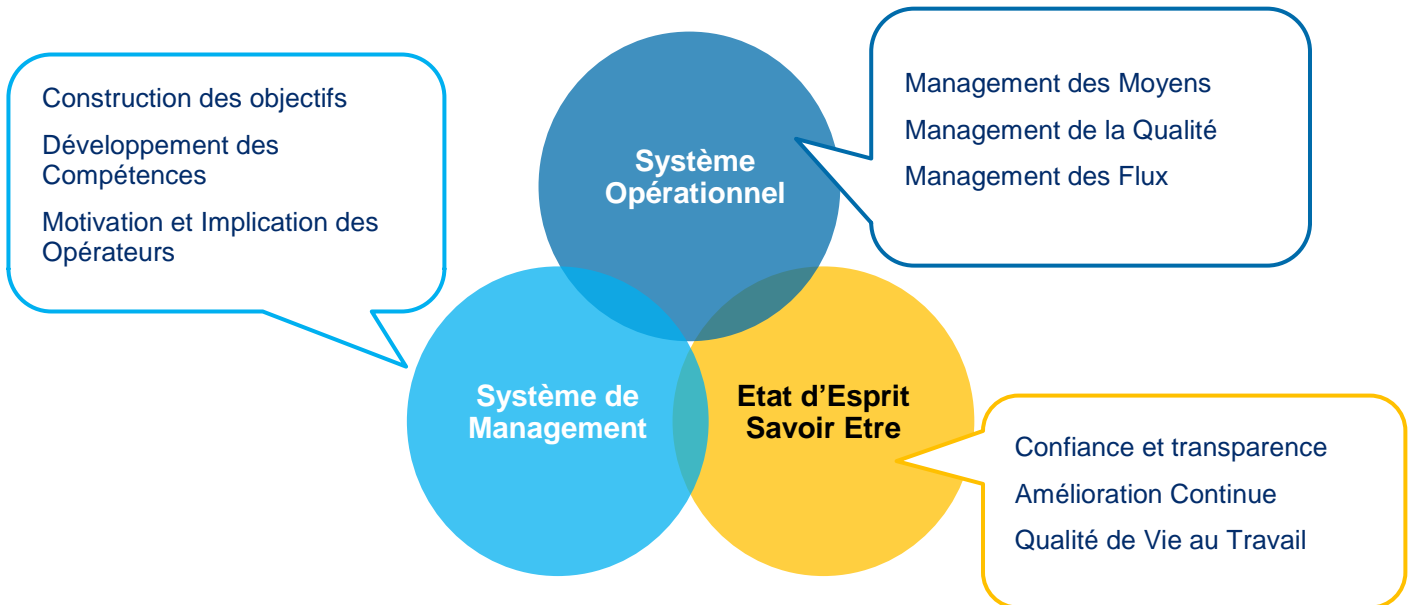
Construction des objectifs

Développement des Compétences

Motivation et Implication des Opérateurs

Système Opérationnel

Management des Moyens

Management de la Qualité

Management des Flux

Système de Management

Etat d’Esprit Savoir Etre

Confiance et transparence

Amélioration Continue

Qualité de Vie au Travail